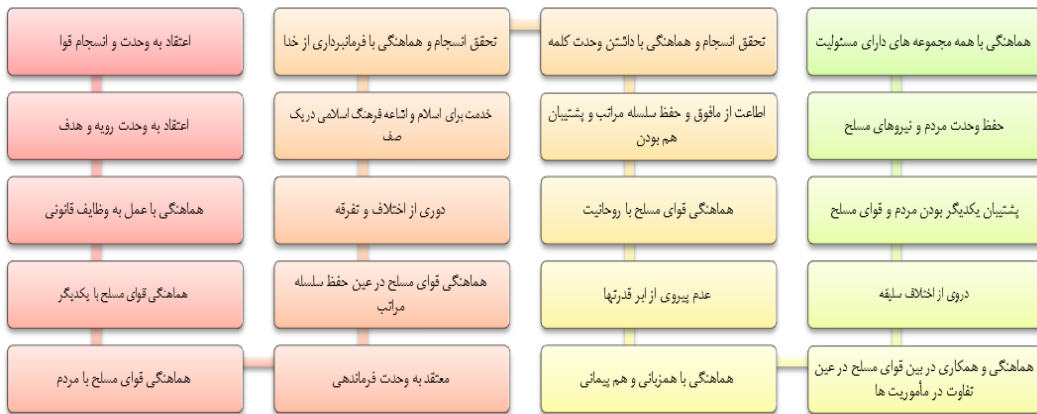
هماهنگی با همه مجموعه های دارای مسئولیت

حفظ وحدت مردم و نیروهای مسلح

پشتیبان یکدیگر بودن مردم و قوای مسلح

دروی از اختلاف سلیقه

هماهنگی و همکاری در بین قوای مسلح در عین تفاوت در مأموریت ها

تحقق انسجام و هماهنگی با داشتن وحدت کلمه

اطاعت از مافوق و حفظ سلسله مراتب و پشتیبان هم بودن

هماهنگی قوای مسلح با روحانیت

عدم پیروی از ابر قدرتها

هماهنگی با همزبانی و هم پیمانی

تحقق انسجام و هماهنگی با فرمانبرداری از خدا

خدمت برای اسلام و اشاعه فرهنگ اسلامی در یک صف

دوری از اختلاف و تفرقه

هماهنگی قوای مسلح در عین حفظ سلسله مراتب

معتقد به وحدت فرماندهی

اعتقاد به وحدت و انسجام قوا

اعتقاد به وحدت رویه و هدف

هماهنگی با عمل به وظایف قانونی

هماهنگی قوای مسلح با یکدیگر

هماهنگی قوای مسلح با مردم